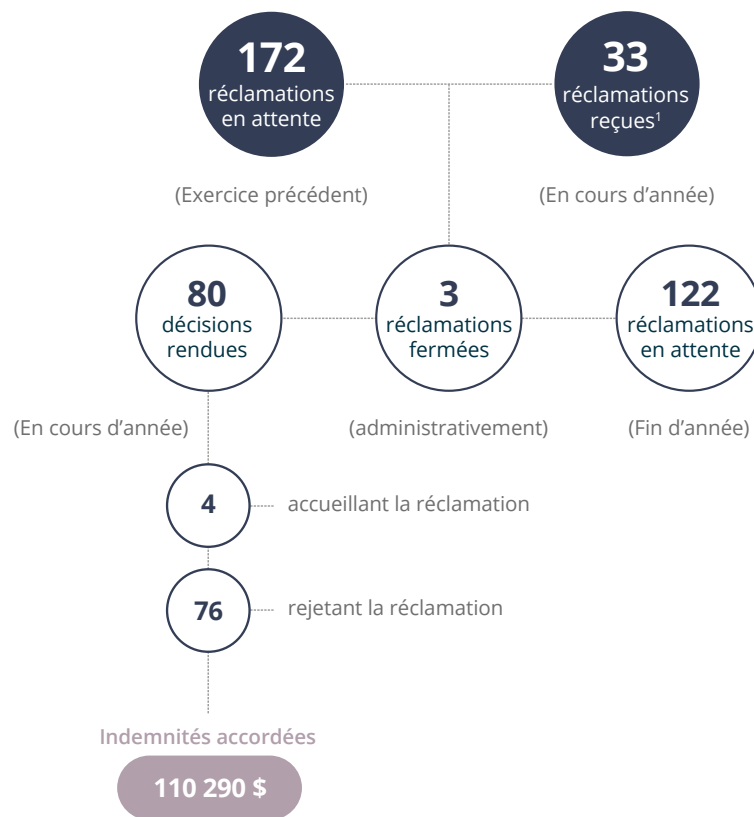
**172** réclamations en attente

(Exercice précédent)

**33** réclamations reçues$^1$

(En cours d'année)

**80** décisions rendues

(En cours d'année)

**3** réclamations fermées

(administrativement)

**122** réclamations en attente

(Fin d'année)

**4** accueillant la réclamation

**76** rejetant la réclamation

Indemnités accordées

**110 290 $**